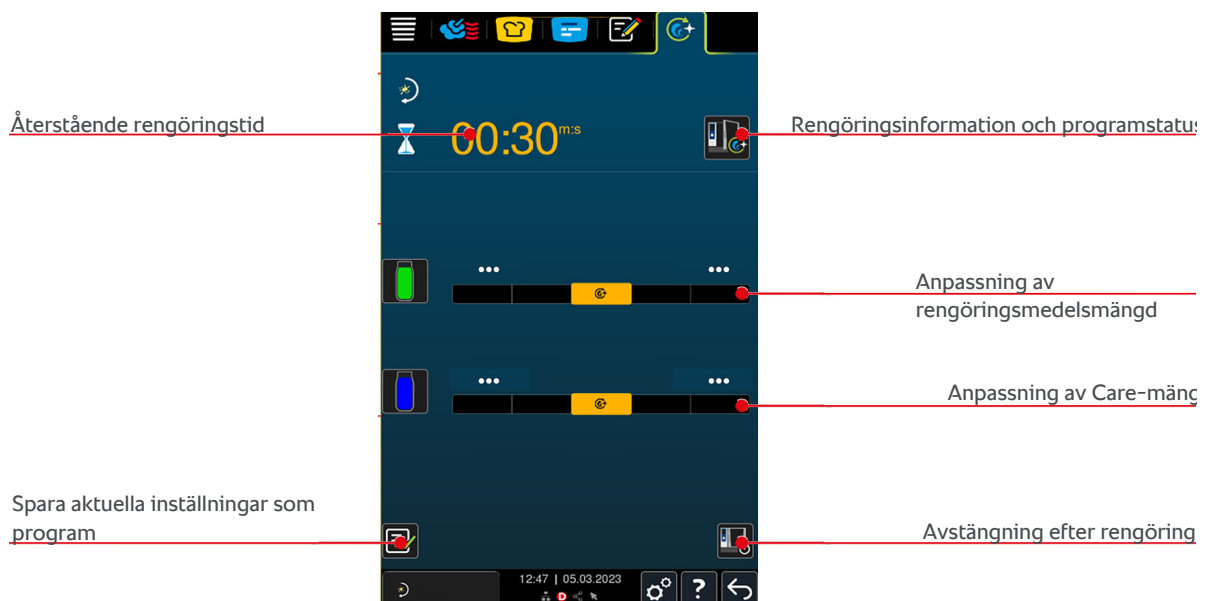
Återstående rengöringstid

00:30 m:s

Rengöringsinformation och programstatus

•••

•••

Anpassning av rengöringsmedelsmängd

•••

•••

Anpassning av Care-mäng

Spara aktuella inställningar som program

Avstängning efter rengöring

12:47 | 05.03.2023

?